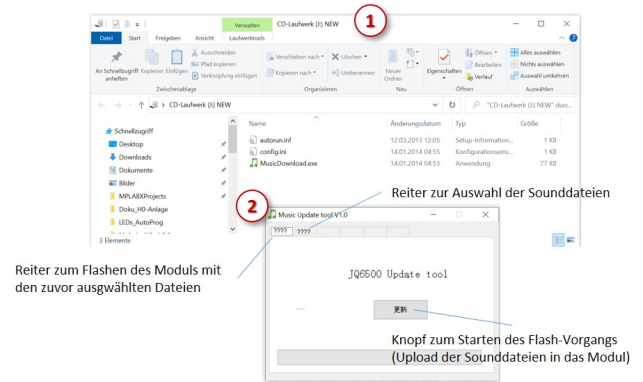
Verwalten CD-Laufwerk (J:) NEW
1
Datei Start Freigeben Ansicht Laufwerktools

An Schnellzugriff anheften Kopieren Einfügen
Ausschneiden
Pfad kopieren
Verknüpfung einfügen
Zwischenablage
Verschieben nach
Kopieren nach
Löschen
Umbenennen
Organisieren
Neuer Ordner
Neu
Eigenschaften
Öffnen
Bearbeiten
Verlauf
Öffnen
Alles auswählen
Nichts auswählen
Auswahl umkehren
Auswählen

> CD-Laufwerk (J:) NEW
"CD-Laufwerk (J:) NEW" durc...

Schnellzugriff
Desktop
Downloads
Dokumente
Bilder
MPLABXProjects
Doku_HD-Anlage
LEDs_AutoProg
3 Elemente

| Name | Änderungsdatum | Typ | Größe |
|---|---|---|---|
| autorun.inf | 12.03.2013 12:05 | Setup-Information... | 1 KB |
| config.ini | 14.01.2014 04:53 | Konfigurationseins... | 1 KB |
| MusicDownload.exe | 14.01.2014 04:55 | Anwendung | 77 KB |

Reiter zur Auswahl der Sounddateien

2
Music Update tool V1.0
???? ????

Reiter zum Flashen des Moduls mit den zuvor ausgewählten Dateien

JQ6500 Update tool

更新

Knopf zum Starten des Flash-Vorgangs (Upload der Sounddateien in das Modul)